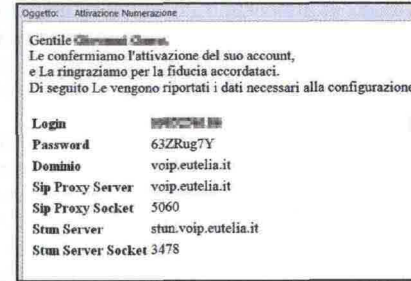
Oggetto: Attivazione Numerazione

Gentile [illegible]
Le confermiamo l'attivazione del suo account, e La ringraziamo per la fiducia accordataci.
Di seguito Le vengono riportati i dati necessari alla configurazione

| | |
|---|---|
| Login | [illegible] |
| Password | 63ZRug7Y |
| Dominio | voip.eutelia.it |
| Sip Proxy Server | voip.eutelia.it |
| Sip Proxy Socket | 5060 |
| Stun Server | stun.voip.eutelia.it |
| Stun Server Socket | 3478 |